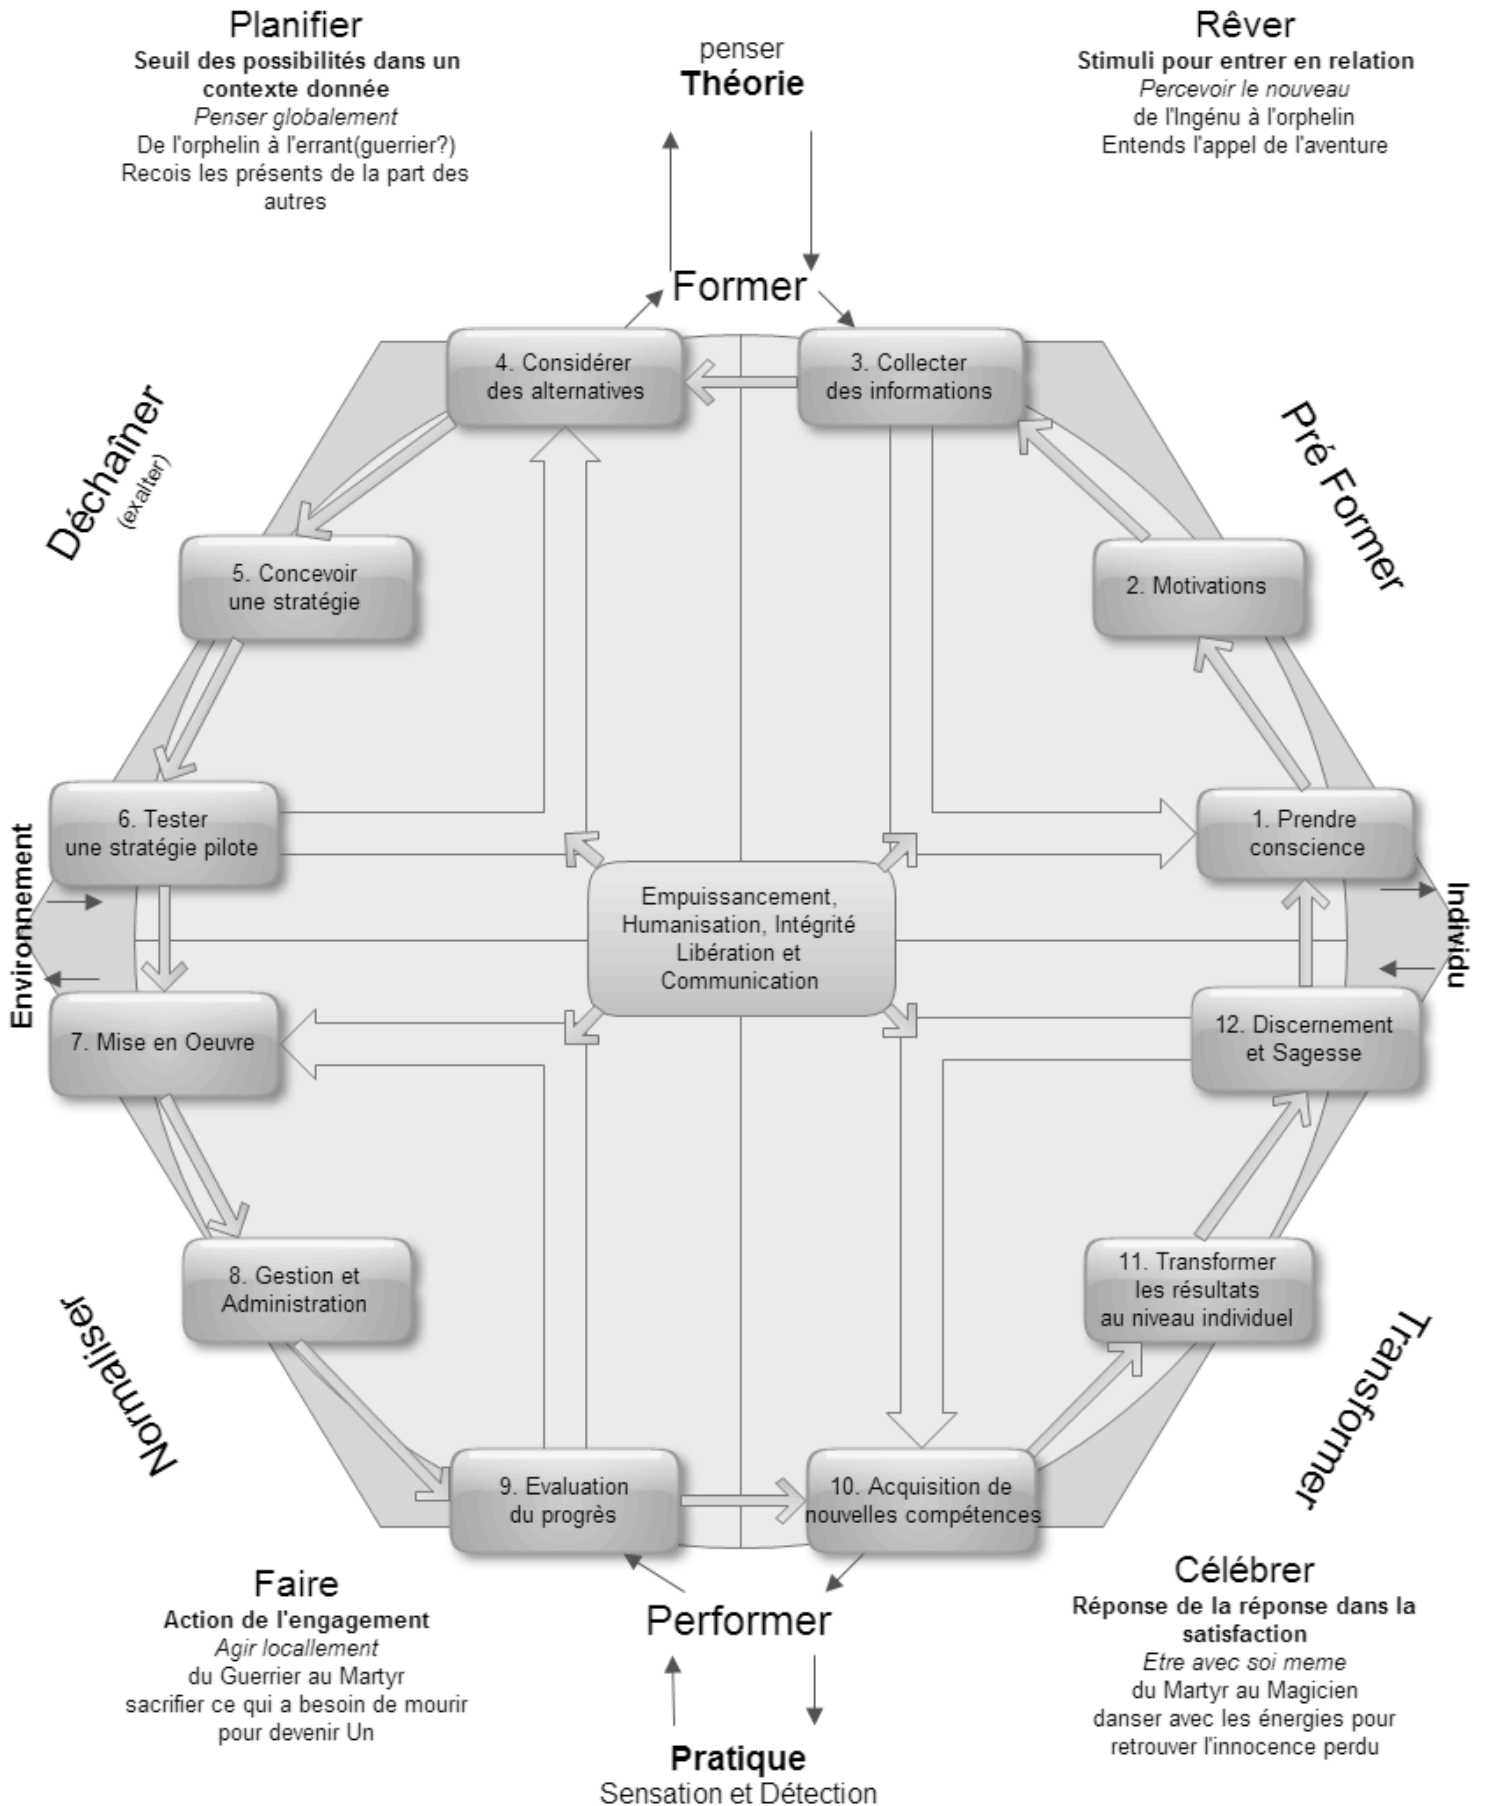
Planifier
Seuil des possibilités dans un contexte donnée
Penser globalement
De l'orphelin à l'errant(guerrier?)
Recois les présents de la part des autres

penser
Théorie

Rêver
Stimuli pour entrer en relation
Percevoir le nouveau
de l'Ingénu à l'orphelin
Entends l'appel de l'aventure

Former

Déchaîner
(exalter)

Pré Former

4. Considérer des alternatives

3. Collecter des informations

5. Concevoir une stratégie

2. Motivations

6. Tester une stratégie pilote

1. Prendre conscience

Environnement

Empuissancement, Humanisation, Intégrité Libération et Communication

Individu

7. Mise en Oeuvre

12. Discernement et Sagesse

8. Gestion et Administration

11. Transformer les résultats au niveau individuel

Normaliser

Transformer

9. Evaluation du progrès

10. Acquisition de nouvelles compétences

Faire
Action de l'engagement
Agir locallement
du Guerrier au Martyr
sacrifier ce qui a besoin de mourir pour devenir Un

Performer

Célébrer
Réponse de la réponse dans la satisfaction
Etre avec soi meme
du Martyr au Magicien
danser avec les énergies pour retrouver l'innocence perdu

Pratique
Sensation et Détection